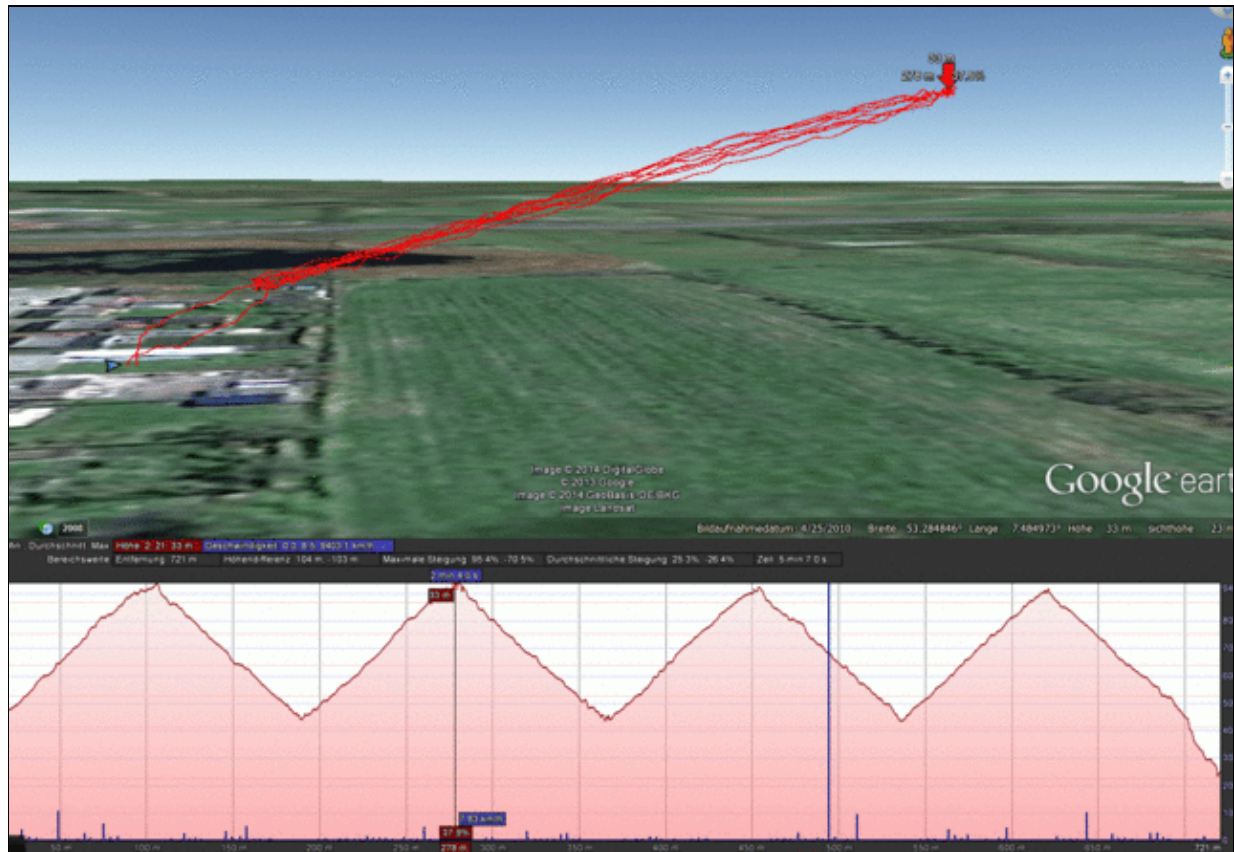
93 m
278 m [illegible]

Image © 2014 DigitalGlobe
© 2013 Google
Image © 2014 GeoBasis-DE/BKG
Image Landsat

Google earth

2008

Bildaufnahmedatum: 4/25/2010 Breite 53.284846° Länge 7.484973° Höhe 33 m sichthöhe 23 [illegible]

An Durchschnitt Max Höhe 2 21 33 m Geschwindigkeit 0.3 8.5 3403.1 km/h

Bereichsweite Entfernung 721 m Höhenbereich 104 m, -103 m Maximale Steigung 95.4%, -70.5% Durchschnittliche Steigung 25.3%, -26.4% Zeit 5 min 7.0 s

2 min 8.0 s
93 m

7.83 km/h
37.9%

50 m 100 m 150 m 200 m 250 m 278 m 300 m 350 m 400 m 450 m 500 m 550 m 600 m 650 m 721 m

94 80 70 60 50 40 30 20 10